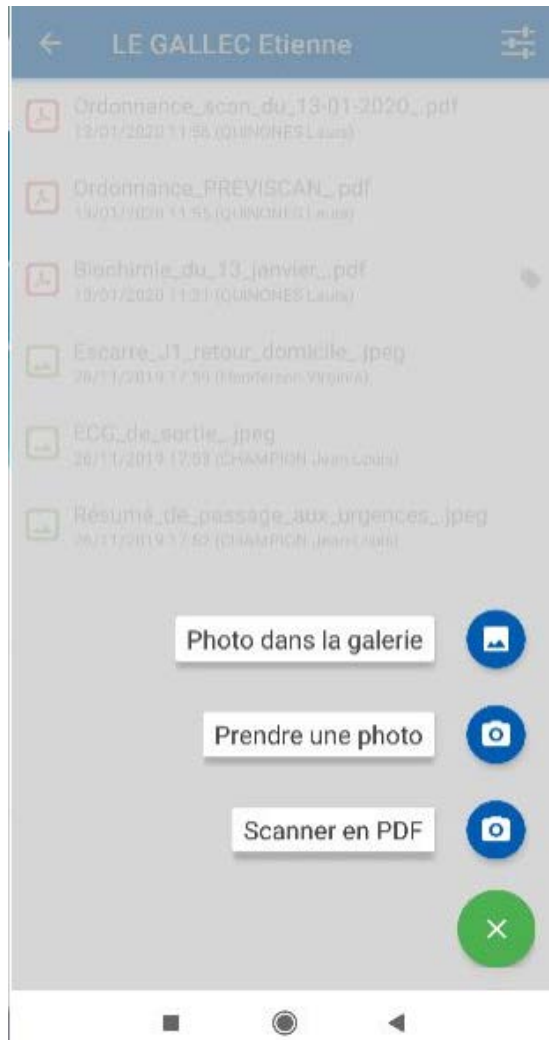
LE GALLEC Etienne

Ordonnance_scan_du_13-01-2020_.pdf
13/01/2020 11:56 (QUINONES Louis)

Ordonnance_PREVISCAN_.pdf
13/01/2020 11:55 (QUINONES Louis)

Biochimie_du_13_janvier_.pdf
13/01/2020 11:31 (QUINONES Louis)

Escarre_J1_retour_domicile_.jpeg
26/11/2019 17:59 (Henderson Virginia)

ECG_de_sortie_.jpeg
26/11/2019 17:53 (CHAMPION Jean Louis)

Résumé_de_passage_aux_urgences_.jpeg
26/11/2019 17:52 (CHAMPION Jean Louis)

Photo dans la galerie

Prendre une photo

Scanner en PDF

×